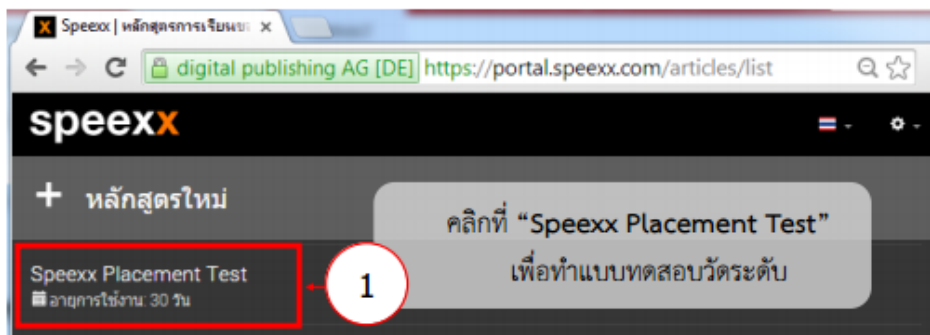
Speexx | หลักสูตรการเรียนข ×

digital publishing AG [DE] https://portal.speexx.com/articles/list

speexx

+ หลักสูตรใหม่

คลิกที่ "Speexx Placement Test" เพื่อทำแบบทดสอบวัดระดับ

Speexx Placement Test
อายุการใช้งาน: 30 วัน

1